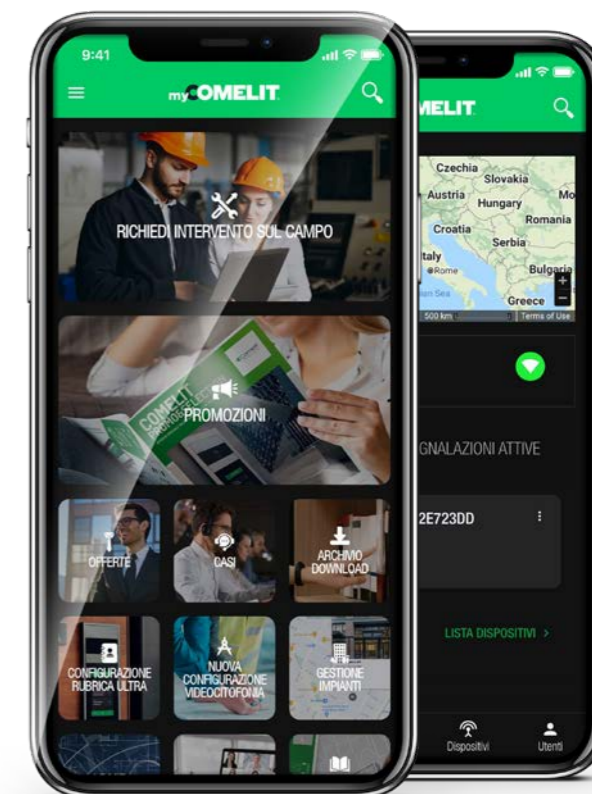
9:41

myCOMELIT

RICHIEDI INTERVENTO SUL CAMPO

COMELIT

PROMOZIONI

OFFERTE

CASI

ARCHIVIO DOWNLOAD

CONFIGURAZIONE RUBRICA ULTRA

NUOVA CONFIGURAZIONE VIDEOCITOFONIA

GESTIONE IMPIANTI

MELIT

Czechia
Slovakia
Austria
Hungary
Romania
Croatia
Serbia
Italy
Rome
Bulgaria
Greece
500 km
Terms of Use

GNALAZIONI ATTIVE

2E723DD

LISTA DISPOSITIVI >

Dispositivi

Utenti